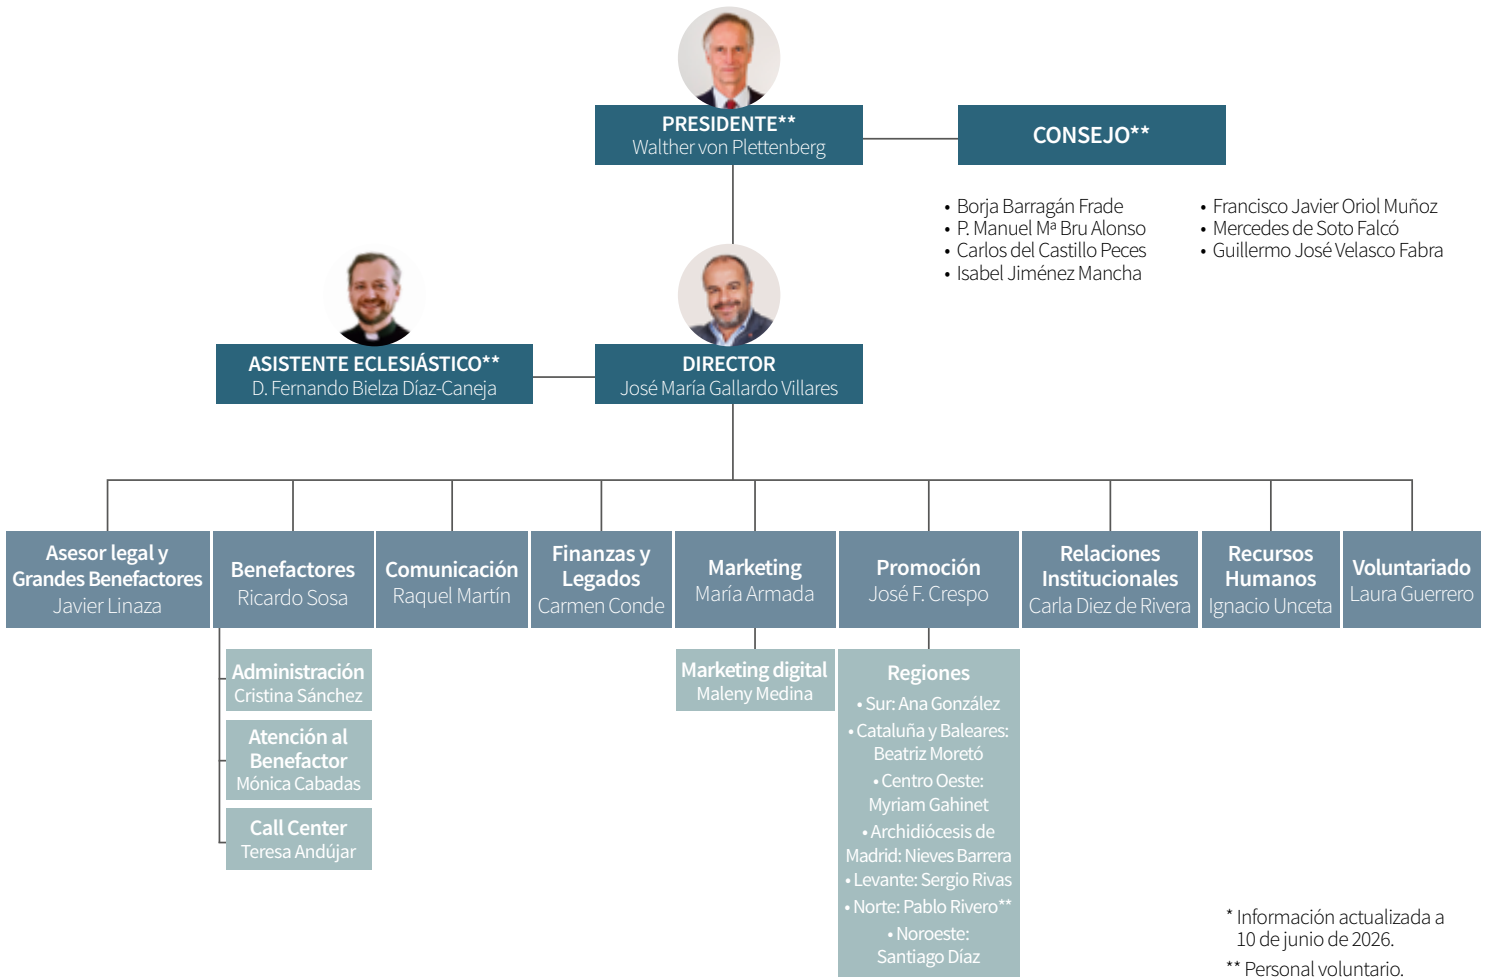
PRESIDENTE**
Walther von Plettenberg

CONSEJO**

• Borja Barragán Frade
• P. Manuel Mª Bru Alonso
• Carlos del Castillo Peces
• Isabel Jiménez Mancha

• Francisco Javier Oriol Muñoz
• Mercedes de Soto Falcó
• Guillermo José Velasco Fabra

ASISTENTE ECLESIÁSTICO**
D. Fernando Bielza Díaz-Caneja

DIRECTOR
José María Gallardo Villares

Asesor legal y Grandes Benefactores
Javier Linaza

Benefactores
Ricardo Sosa

Comunicación
Raquel Martín

Finanzas y Legados
Carmen Conde

Marketing
María Armada

Promoción
José F. Crespo

Relaciones Institucionales
Carla Diez de Rivera

Recursos Humanos
Ignacio Unceta

Voluntariado
Laura Guerrero

Administración
Cristina Sánchez

Atención al Benefactor
Mónica Cabadas

Call Center
Teresa Andújar

Marketing digital
Maleny Medina

Regiones
• Sur: Ana González
• Cataluña y Baleares: Beatriz Moretó
• Centro Oeste: Myriam Gahinet
• Archidiócesis de Madrid: Nieves Barrera
• Levante: Sergio Rivas
• Norte: Pablo Rivero**
• Noroeste: Santiago Díaz

* Información actualizada a 10 de junio de 2026.
** Personal voluntario.